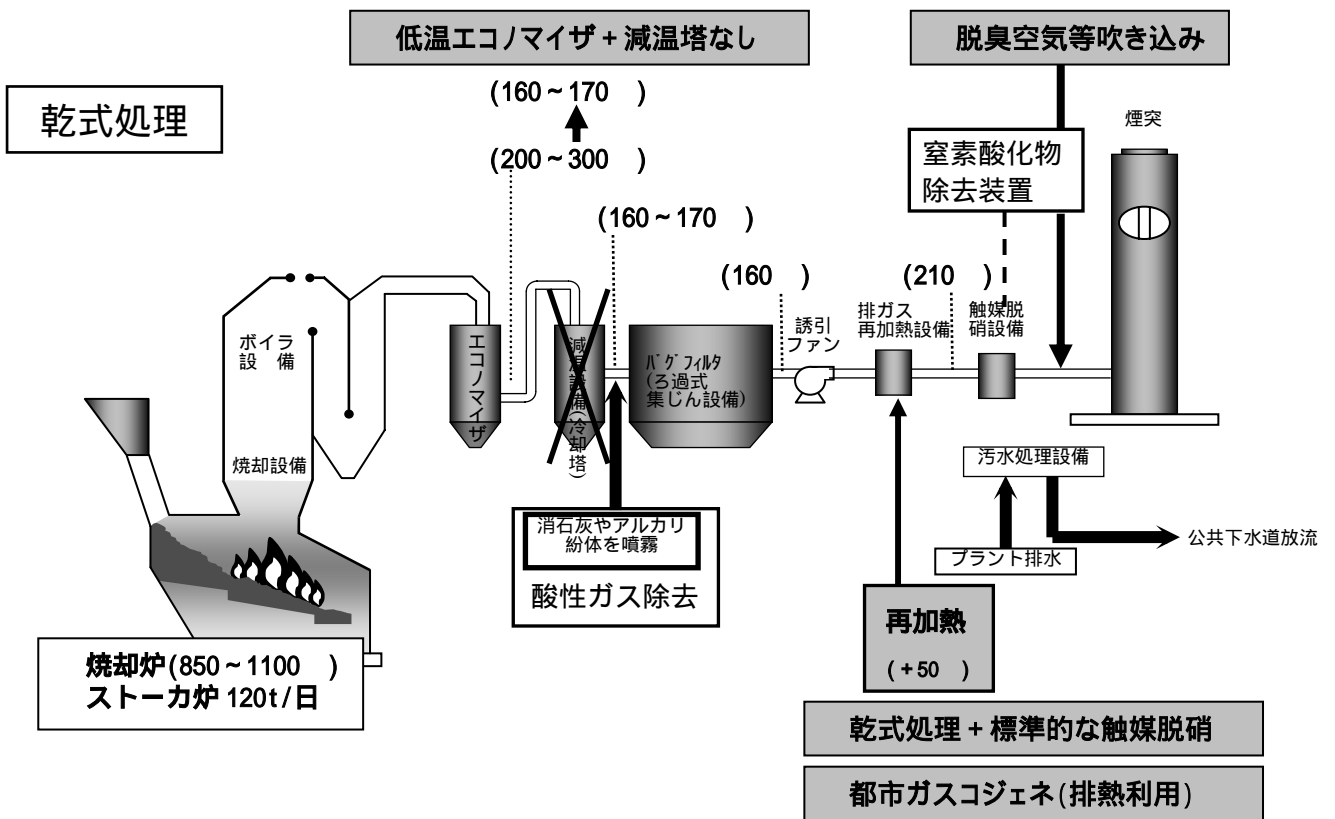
低温エコノマイザ＋減温塔なし

脱臭空気等吹き込み

乾式処理

(160～170　)

(200～300　)

煙突

窒素酸化物除去装置

(160～170　)

(160　)

(210　)

ボイラ設備

エコノマイザ

減温設備(冷却塔)

バグフィルタ(ろ過式集じん設備)

誘引ファン

排ガス再加熱設備

触媒脱硝設備

焼却設備

汚水処理設備

消石灰やアルカリ紛体を噴霧

酸性ガス除去

プラント排水

公共下水道放流

再加熱

(＋50　)

焼却炉(850～1100　)
ストーカ炉 120t/日

乾式処理＋標準的な触媒脱硝

都市ガスコジェネ(排熱利用)